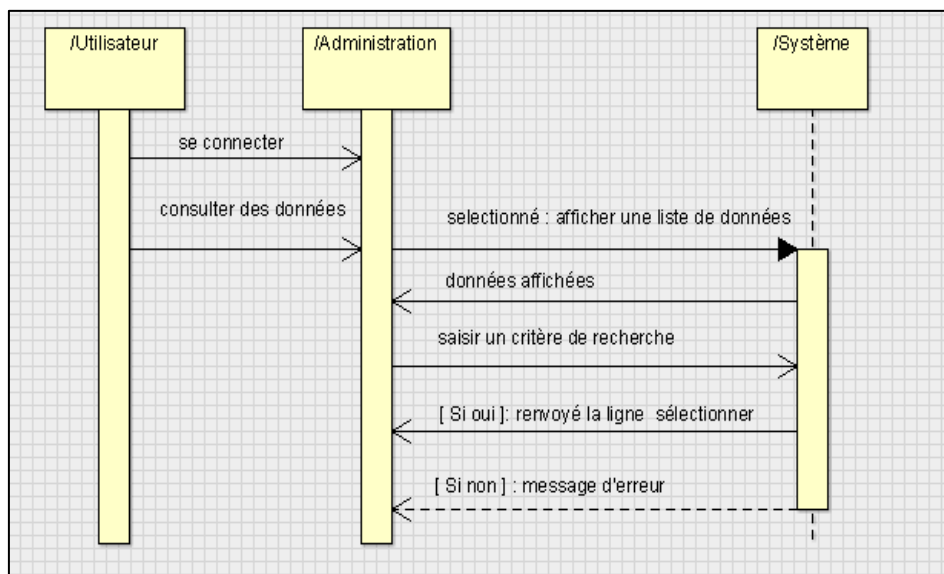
/Utilisateur

/Administration

/Système

se connecter

consulter des données

selectionné : afficher une liste de données

données affichées

saisir un critère de recherche

[ Si oui ]: renvoyé la ligne sélectionner

[ Si non ] : message d'erreur